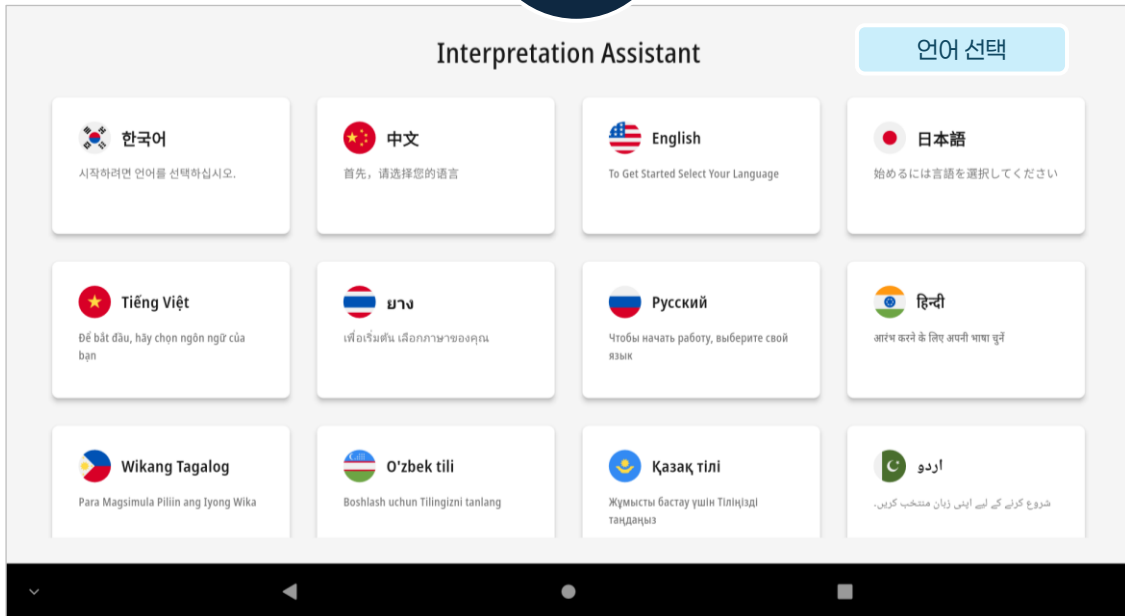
Interpretation Assistant

언어 선택

한국어
시작하려면 언어를 선택하십시오.

中文
首先，请选择您的语言

English
To Get Started Select Your Language

日本語
始めるには言語を選択してください

Tiếng Việt
Để bắt đầu, hãy chọn ngôn ngữ của bạn

ยาง
เพื่อเริ่มต้น เลือกภาษาของคุณ

Русский
Чтобы начать работу, выберите свой язык

हिन्दी
आरंभ करने के लिए अपनी भाषा चुनें

Wikang Tagalog
Para Magsimula Piliin ang Iyong Wika

O'zbek tili
Boshlash uchun Tilingizni tanlang

Қазақ тілі
Жұмысты бастау үшін Тіліңізді таңдаңыз

اردو
شروع کرنے کے لیے اپنی زبان منتخب کریں۔